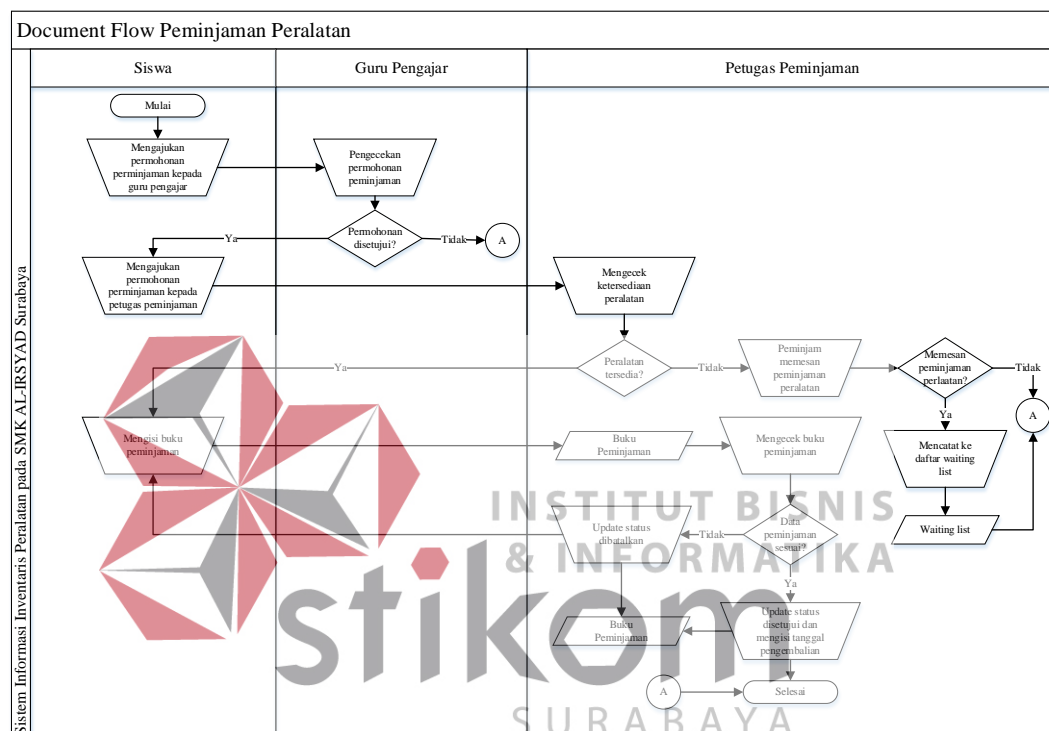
Document Flow Peminjaman Peralatan

Sistem Informasi Inventaris Peralatan pada SMK AL-IRSYAD Surabaya

| Siswa | Guru Pengajar | Petugas Peminjaman |
|---|---|---|

Mulai

Mengajukan permohonan perminjaman kepada guru pengajar

Pengecekan permohonan peminjaman

Permohonan disetujui?

Ya

Tidak

A

Mengajukan permohonan perminjaman kepada petugas peminjaman

Mengecek ketersediaan peralatan

Peralatan tersedia?

Ya

Tidak

Peminjam memesan peminjaman peralatan

Memesan peminjaman perlaatan?

Tidak

Ya

A

Mengisi buku peminjaman

Buku Peminjaman

Mengecek buku peminjaman

Mencatat ke daftar waiting list

Waiting list

Update status dibatalkan

Tidak

Data peminjaman sesuai?

Ya

Buku Peminjaman

Update status disetujui dan mengisi tanggal pengembalian

A

Selesai

INSTITUT BISNIS & INFORMATIKA

stikom

SURABAYA